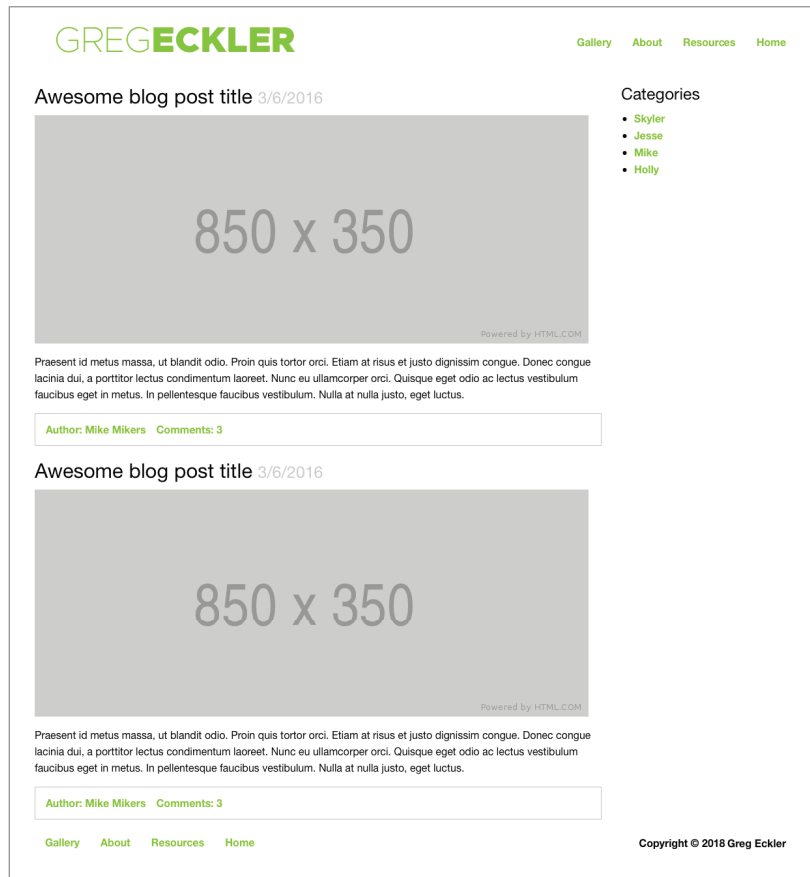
GREGECKLER

Gallery About Resources Home

Awesome blog post title 3/6/2016

850 x 350

Powered by HTML.COM

Praesent id metus massa, ut blandit odio. Proin quis tortor orci. Etiam at risus et justo dignissim congue. Donec congue lacinia dui, a porttitor lectus condimentum laoreet. Nunc eu ullamcorper orci. Quisque eget odio ac lectus vestibulum faucibus eget in metus. In pellentesque faucibus vestibulum. Nulla at nulla justo, eget luctus.

Author: Mike Mikers Comments: 3

Awesome blog post title 3/6/2016

850 x 350

Powered by HTML.COM

Praesent id metus massa, ut blandit odio. Proin quis tortor orci. Etiam at risus et justo dignissim congue. Donec congue lacinia dui, a porttitor lectus condimentum laoreet. Nunc eu ullamcorper orci. Quisque eget odio ac lectus vestibulum faucibus eget in metus. In pellentesque faucibus vestibulum. Nulla at nulla justo, eget luctus.

Author: Mike Mikers Comments: 3

Categories

- Skyler
- Jesse
- Mike
- Holly

Gallery About Resources Home

Copyright © 2018 Greg Eckler